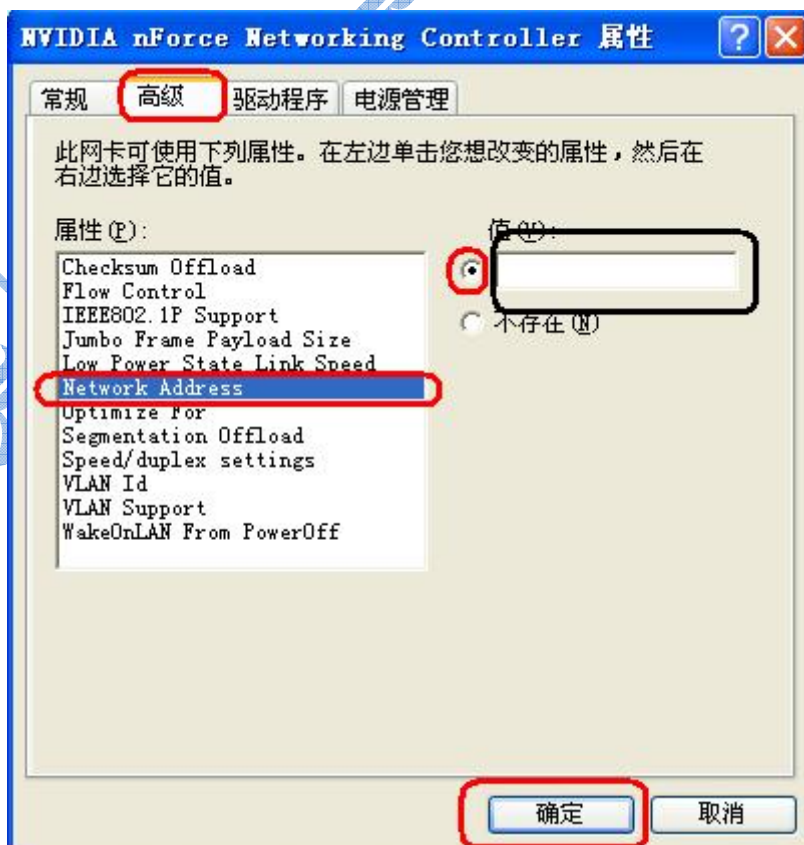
NVIDIA nForce Networking Controller 属性

常规 高级 驱动程序 电源管理

此网卡可使用下列属性。在左边单击您想改变的属性，然后在右边选择它的值。

属性(P):

Checksum Offload
Flow Control
IEEE802.1P Support
Jumbo Frame Payload Size
Low Power State Link Speed
Network Address
Optimize For
Segmentation Offload
Speed/duplex settings
VLAN Id
VLAN Support
WakeOnLAN From PowerOff

值(V):

不存在(N)

确定 取消